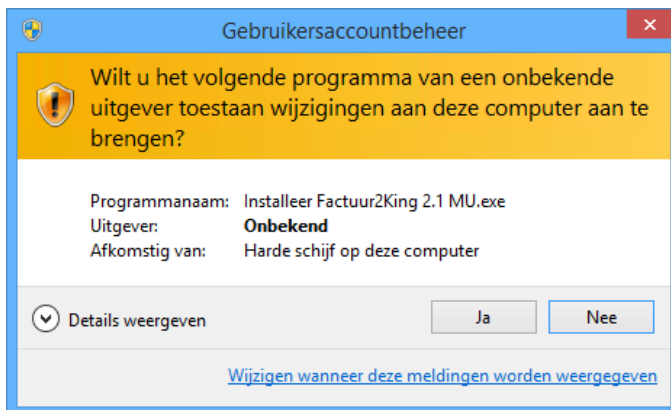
Gebruikersaccountbeheer

Wilt u het volgende programma van een onbekende uitgever toestaan wijzigingen aan deze computer aan te brengen?

| | |
|---|---|
| Programmanaam: | Installeer Factuur2King 2.1 MU.exe |
| Uitgever: | **Onbekend** |
| Afkomstig van: | Harde schijf op deze computer |

Details weergeven

Ja

Nee

Wijzigen wanneer deze meldingen worden weergegeven